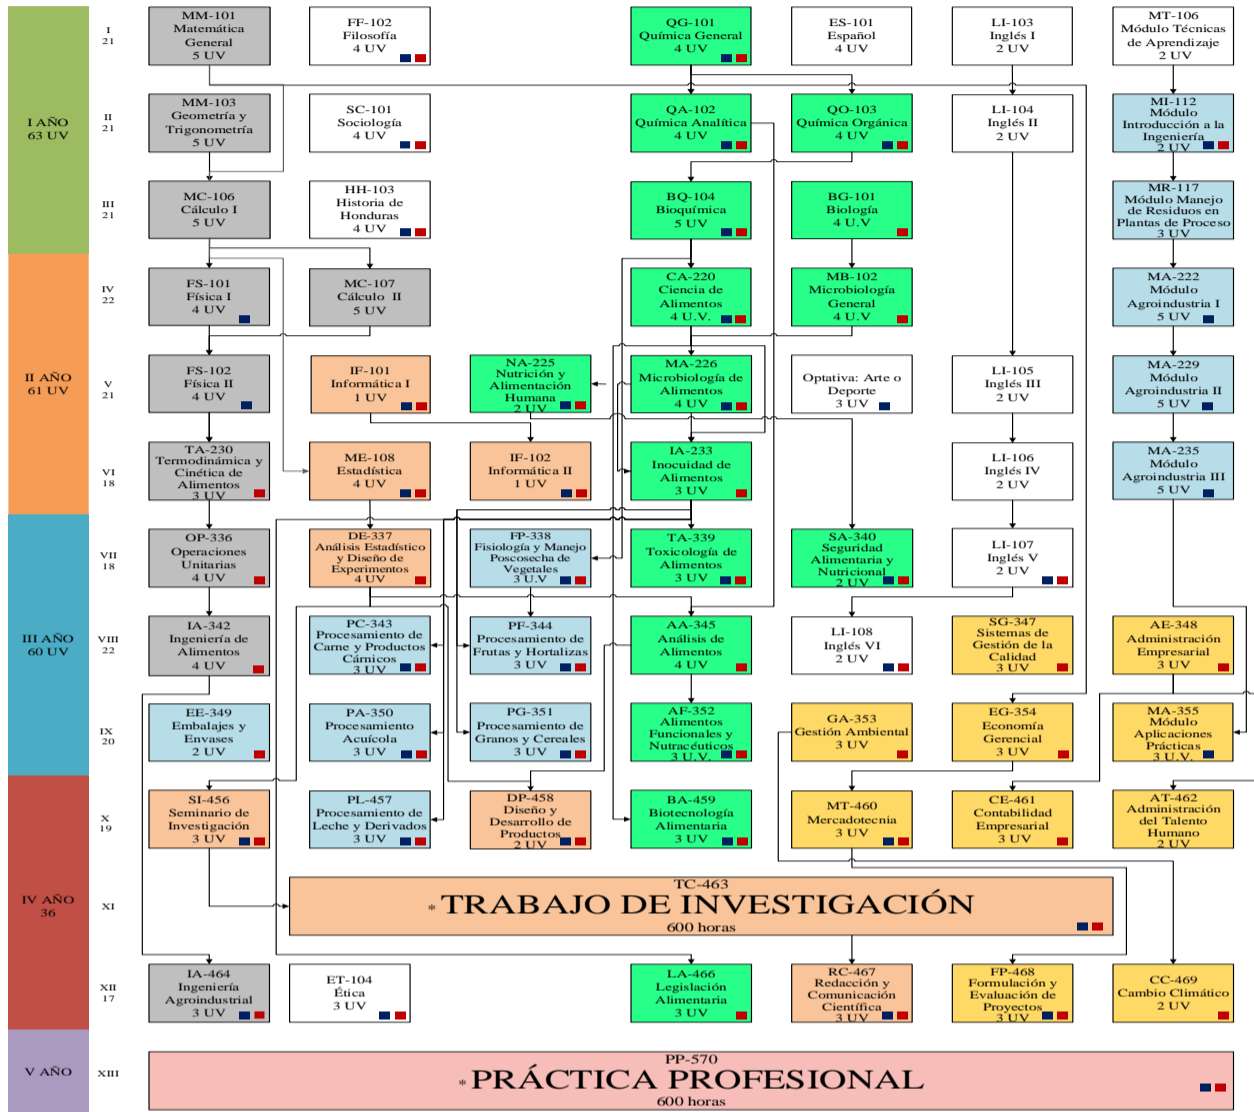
I AÑO
63 UV

II AÑO
61 UV

III AÑO
60 UV

IV AÑO
36

V AÑO

I
21

MM-101
Matemática General
5 UV

FF-102
Filosofía
4 UV

QG-101
Química General
4 UV

ES-101
Español
4 UV

LI-103
Inglés I
2 UV

MT-106
Módulo Técnicas de Aprendizaje
2 UV

II
21

MM-103
Geometría y Trigonometría
5 UV

SC-101
Sociología
4 UV

QA-102
Química Analítica
4 UV

QO-103
Química Orgánica
4 UV

LI-104
Inglés II
2 UV

MI-112
Módulo Introducción a la Ingeniería
2 UV

III
21

MC-106
Cálculo I
5 UV

HH-103
Historia de Honduras
4 UV

BQ-104
Bioquímica
5 UV

BG-101
Biología
4 U.V

MR-117
Módulo Manejo de Residuos en Plantas de Proceso
3 UV

IV
22

FS-101
Física I
4 UV

MC-107
Cálculo II
5 UV

CA-220
Ciencia de Alimentos
4 U.V.

MB-102
Microbiología General
4 U.V

MA-222
Módulo Agroindustria I
5 UV

V
21

FS-102
Física II
4 UV

IF-101
Informática I
1 UV

NA-225
Nutrición y Alimentación Humana
2 UV

MA-226
Microbiología de Alimentos
4 UV

Optativa: Arte o Deporte
3 UV

LI-105
Inglés III
2 UV

MA-229
Módulo Agroindustria II
5 UV

VI
18

TA-230
Termodinámica y Cinética de Alimentos
3 UV

ME-108
Estadística
4 UV

IF-102
Informática II
1 UV

IA-233
Inocuidad de Alimentos
3 UV

LI-106
Inglés IV
2 UV

MA-235
Módulo Agroindustria III
5 UV

VII
18

OP-336
Operaciones Unitarias
4 UV

DE-337
Análisis Estadístico y Diseño de Experimentos
4 UV

FP-338
Fisiología y Manejo Poscosecha de Vegetales
3 U.V

TA-339
Toxicología de Alimentos
3 UV

SA-340
Seguridad Alimentaria y Nutricional
2 UV

LI-107
Inglés V
2 UV

VIII
22

IA-342
Ingeniería de Alimentos
4 UV

PC-343
Procesamiento de Carne y Productos Cárnicos
3 UV

PF-344
Procesamiento de Frutas y Hortalizas
3 UV

AA-345
Análisis de Alimentos
4 UV

LI-108
Inglés VI
2 UV

SG-347
Sistemas de Gestión de la Calidad
3 UV

AE-348
Administración Empresarial
3 UV

IX
20

EE-349
Embalajes y Envases
2 UV

PA-350
Procesamiento Acuícola
3 UV

PG-351
Procesamiento de Granos y Cereales
3 UV

AF-352
Alimentos Funcionales y Nutracéuticos
3 U.V.

GA-353
Gestión Ambiental
3 UV

EG-354
Economía Gerencial
3 UV

MA-355
Módulo Aplicaciones Prácticas
3 U.V.

X
19

SI-456
Seminario de Investigación
3 UV

PL-457
Procesamiento de Leche y Derivados
3 UV

DP-458
Diseño y Desarrollo de Productos
2 UV

BA-459
Biotecnología Alimentaria
3 UV

MT-460
Mercadotecnia
3 UV

CE-461
Contabilidad Empresarial
3 UV

AT-462
Administración del Talento Humano
2 UV

XI

TC-463
* TRABAJO DE INVESTIGACIÓN
600 horas

XII
17

IA-464
Ingeniería Agroindustrial
3 UV

ET-104
Ética
3 UV

LA-466
Legislación Alimentaria
3 UV

RC-467
Redacción y Comunicación Científica
3 UV

FP-468
Formulación y Evaluación de Proyectos
3 UV

CC-469
Cambio Climático
2 UV

XIII

PP-570
* PRÁCTICA PROFESIONAL
600 horas